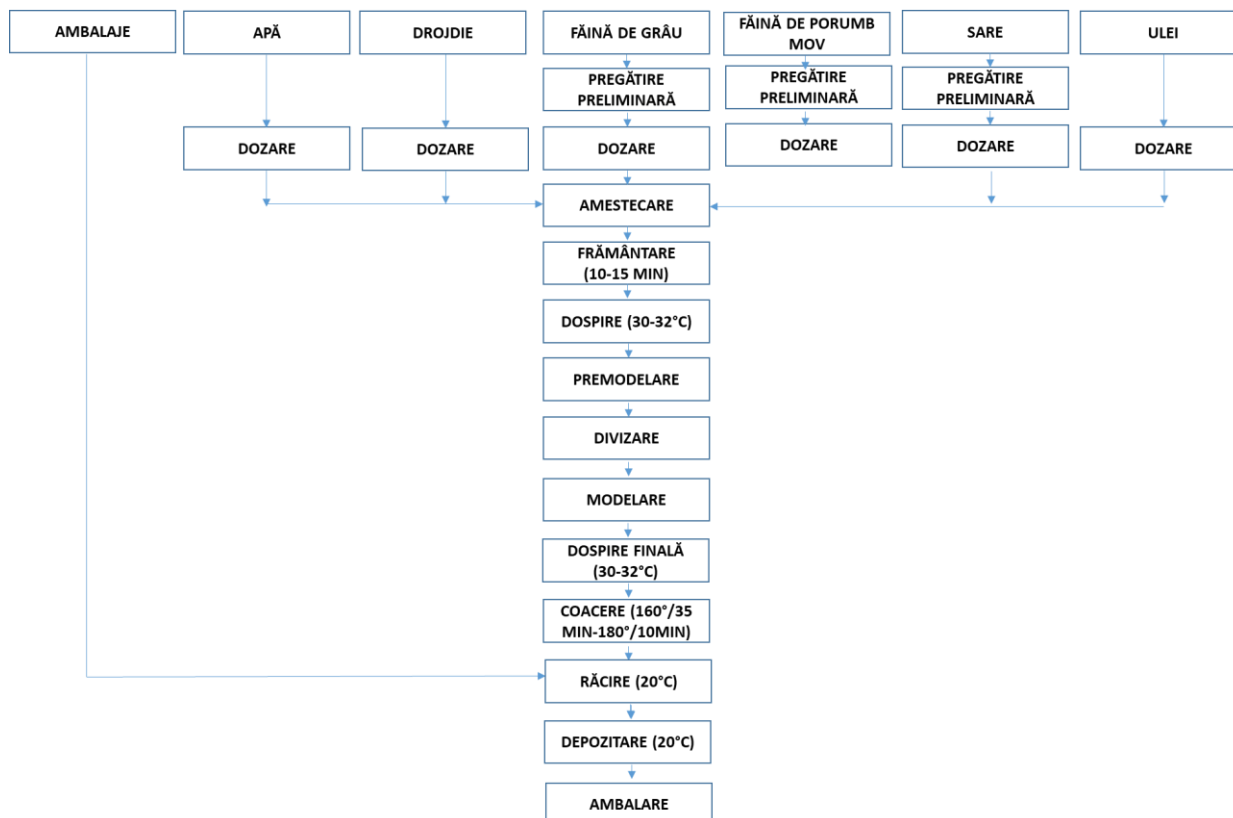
AMBALAJE

APĂ

DROJDIE

FĂINĂ DE GRÂU

FĂINĂ DE PORUMB MOV

SARE

ULEI

PREGĂTIRE PRELIMINARĂ

PREGĂTIRE PRELIMINARĂ

PREGĂTIRE PRELIMINARĂ

DOZARE

DOZARE

DOZARE

DOZARE

DOZARE

DOZARE

AMESTECARE

FRĂMÂNTARE (10-15 MIN)

DOSPIRE (30-32°C)

PREMODELARE

DIVIZARE

MODELARE

DOSPIRE FINALĂ (30-32°C)

COACERE (160°/35 MIN-180°/10MIN)

RĂCIRE (20°C)

DEPOZITARE (20°C)

AMBALARE